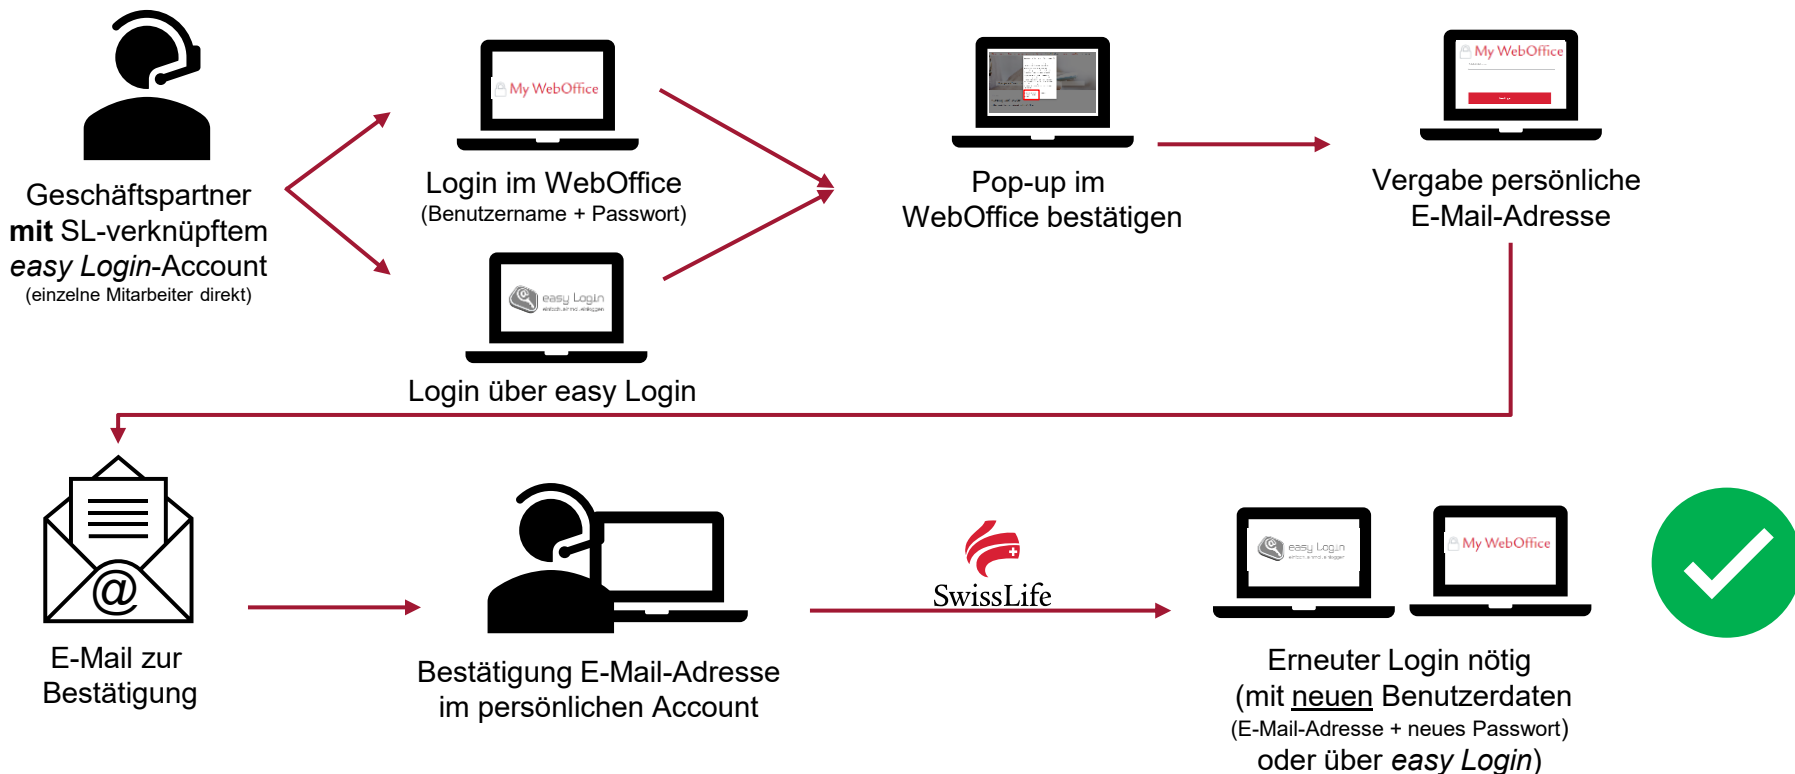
Geschäftspartner
**mit** SL-verknüpftem
*easy Login*-Account
(einzelne Mitarbeiter direkt)

My WebOffice

Login im WebOffice
(Benutzername + Passwort)

easy Login

Login über easy Login

Pop-up im
WebOffice bestätigen

My WebOffice

Vergabe persönliche
E-Mail-Adresse

@

E-Mail zur
Bestätigung

Bestätigung E-Mail-Adresse
im persönlichen Account

SwissLife

easy Login

My WebOffice

Erneuter Login nötig
(mit neuen Benutzerdaten
(E-Mail-Adresse + neues Passwort)
oder über *easy Login*)